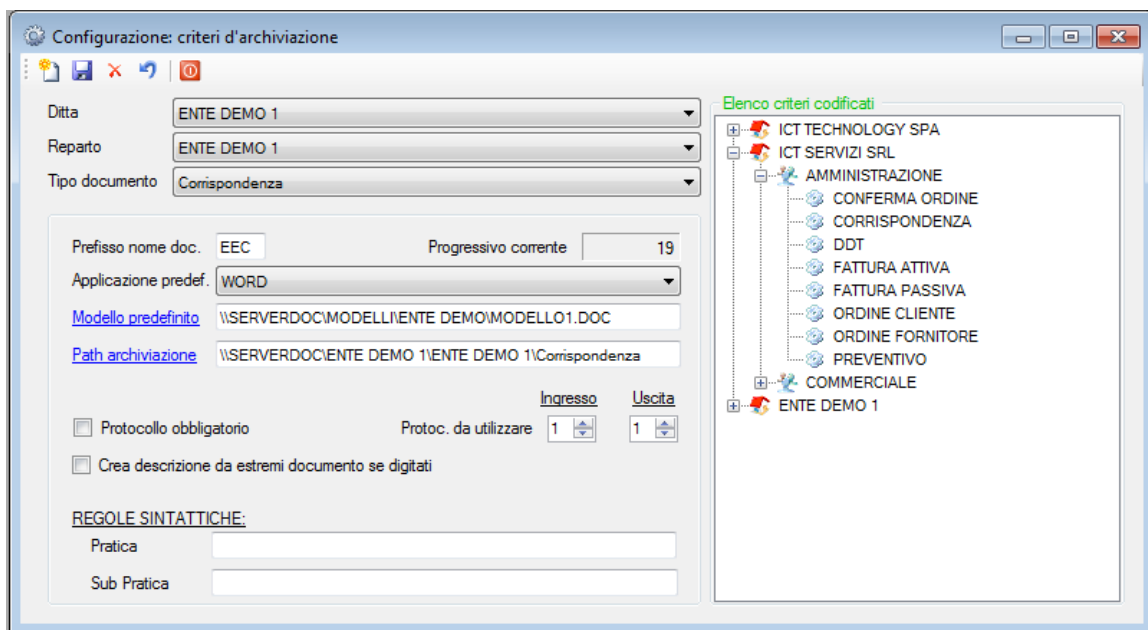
Configurazione: criteri d'archiviazione

Ditta ENTE DEMO 1
Reparto ENTE DEMO 1
Tipo documento Corrispondenza

Prefisso nome doc. EEC
Progressivo corrente 19
Applicazione predef. WORD
Modello predefinito \\SERVERDOC\MODELLI\ENTE DEMO\MODELLO1.DOC
Path archiviazione \\SERVERDOC\ENTE DEMO 1\ENTE DEMO 1\Corrispondenza

Ingresso Uscita
Protocollo obbligatorio
Protoc. da utilizzare 1 1
Crea descrizione da estremi documento se digitati

REGOLE SINTATTICHE:
Pratica
Sub Pratica

Elenco criteri codificati
ICT TECHNOLOGY SPA
ICT SERVIZI SRL
AMMINISTRAZIONE
CONFERMA ORDINE
CORRISPONDENZA
DDT
FATTURA ATTIVA
FATTURA PASSIVA
ORDINE CLIENTE
ORDINE FORNITORE
PREVENTIVO
COMMERCIALE
ENTE DEMO 1